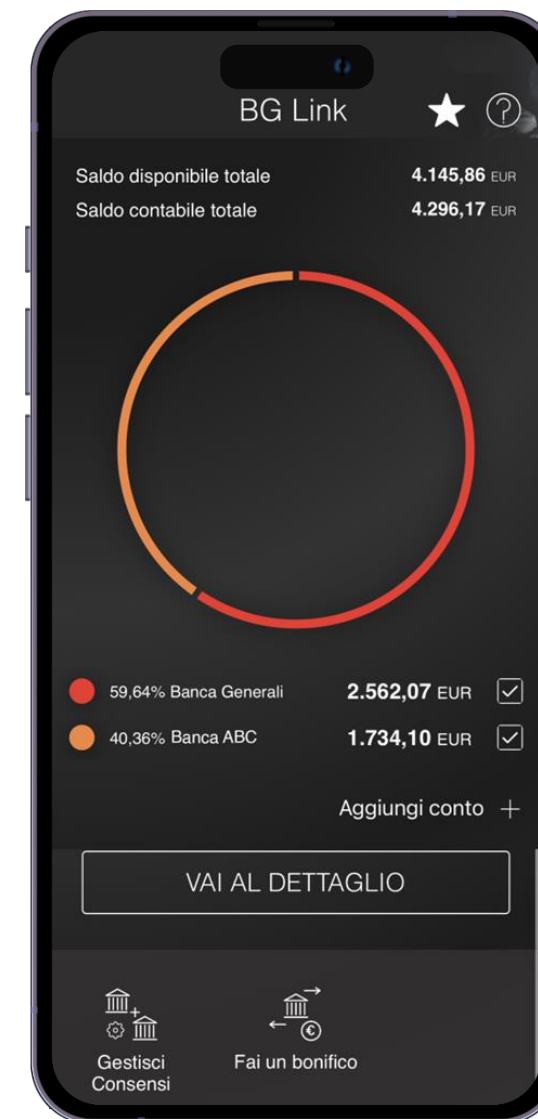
BG Link

Saldo disponibile totale 4.145,86 EUR
Saldo contabile totale 4.296,17 EUR

59,64% Banca Generali 2.562,07 EUR
40,36% Banca ABC 1.734,10 EUR

Aggiungi conto +

VAI AL DETTAGLIO

Gestisci Consensi

Fai un bonifico